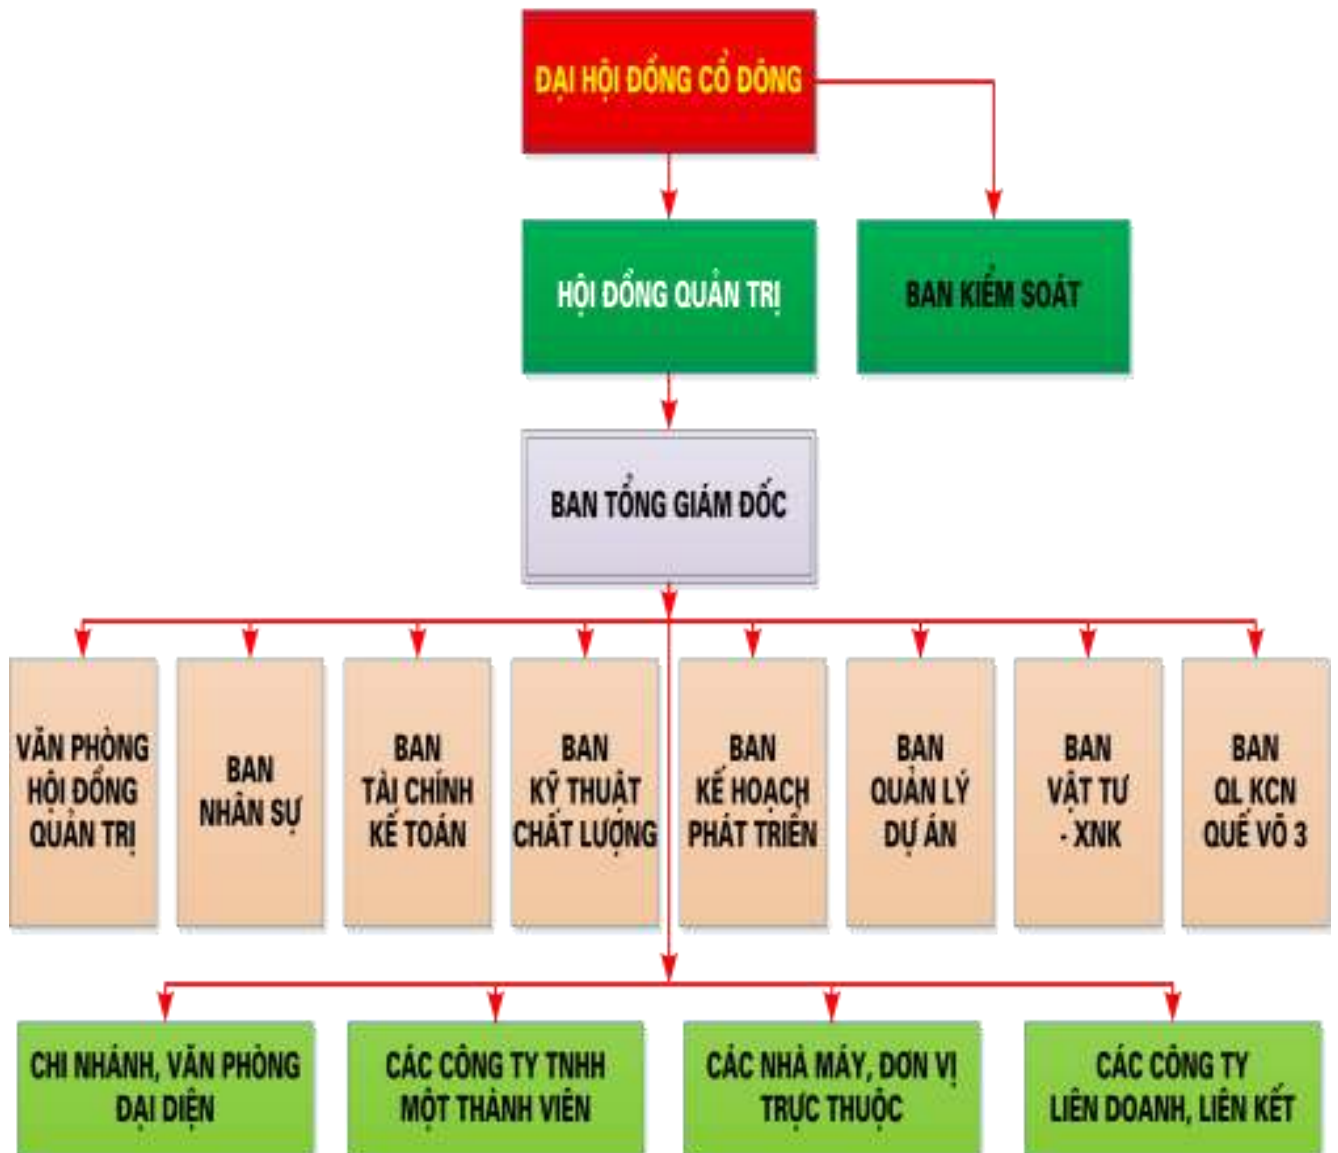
ĐẠI HỘI ĐỒNG CỔ ĐÔNG

HỘI ĐỒNG QUẢN TRỊ

BAN KIỂM SOÁT

BAN TỔNG GIÁM ĐỐC

VĂN PHÒNG HỘI ĐỒNG QUẢN TRỊ

BAN NHÂN SỰ

BAN TÀI CHÍNH KẾ TOÁN

BAN KỸ THUẬT CHẤT LƯỢNG

BAN KẾ HOẠCH PHÁT TRIỂN

BAN QUẢN LÝ DỰ ÁN

BAN VẬT TƯ - XNK

BAN QL KCN QUẾ VÕ 3

CHI NHÁNH, VĂN PHÒNG ĐẠI DIỆN

CÁC CÔNG TY TNHH MỘT THÀNH VIÊN

CÁC NHÀ MÁY, ĐƠN VỊ TRỰC THUỘC

CÁC CÔNG TY LIÊN DOANH, LIÊN KẾT